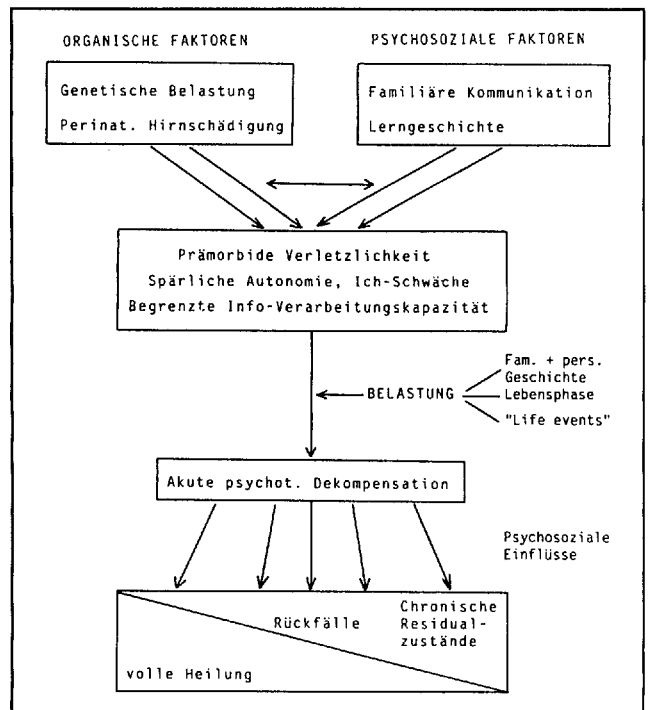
ORGANISCHE FAKTOREN

PSYCHOSOZIALE FAKTOREN

Genetische Belastung
Perinat. Hirnschädigung

Familiäre Kommunikation
Lerngeschichte

Prämorbide Verletzlichkeit
Spärliche Autonomie, Ich-Schwäche
Begrenzte Info-Verarbeitungskapazität

BELASTUNG

Fam. + pers. Geschichte
Lebensphase
"Life events"

Akute psychot. Dekompensation

Psychosoziale Einflüsse

Rückfälle

Chronische Residualzustände

volle Heilung